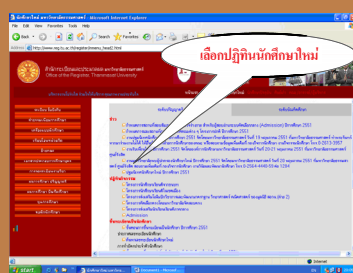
นักศึกษาใหม่ สำนักทะเบียนและประมวลผล - Microsoft Internet Explorer

File Edit View Favorites Tools Help

Back Search Favorites

Address http://www.reg.tu.ac.th/registerdnews/news1.html

สำนักงานทะเบียนนักศึกษา มหาวิทยาลัยธรรมศาสตร์
Office of the Registrar, Thammasat University

เลือกปฏิทินนักศึกษาใหม่

ข่าว

ปฏิทินการศึกษา

Admission

Internet

start